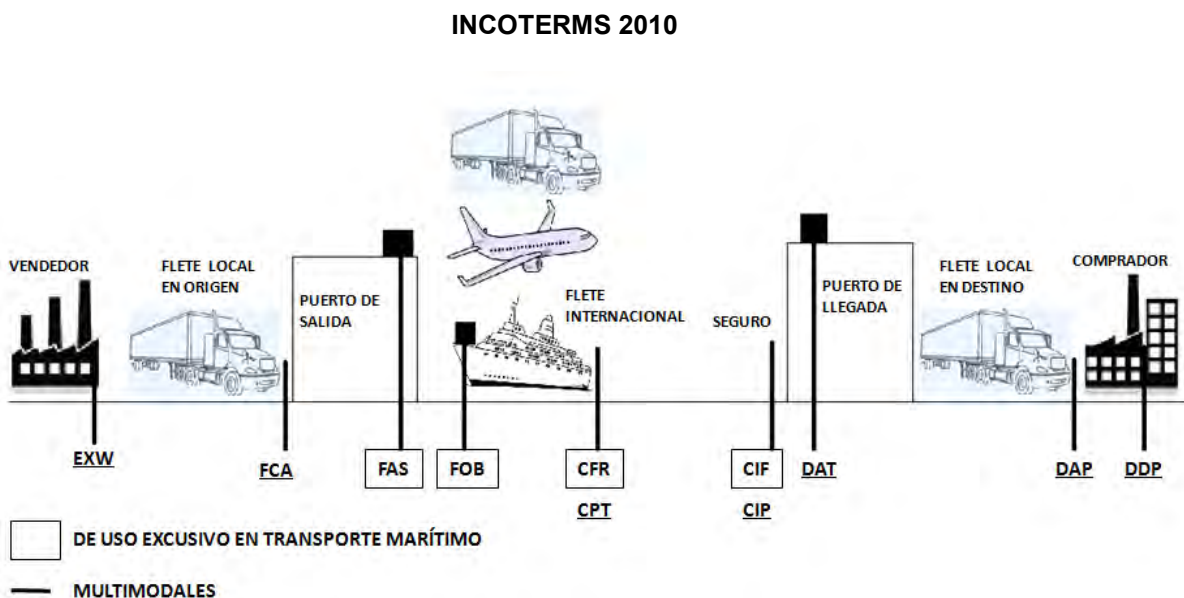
INCOTERMS 2010

VENDEDOR

FLETE LOCAL EN ORIGEN

PUERTO DE SALIDA

FLETE INTERNACIONAL

SEGURO

PUERTO DE LLEGADA

FLETE LOCAL EN DESTINO

COMPRADOR

EXW

FCA

FAS

FOB

CFR

CPT

CIF

CIP

DAT

DAP

DDP

DE USO EXCUSIVO EN TRANSPORTE MARÍTIMO

MULTIMODALES